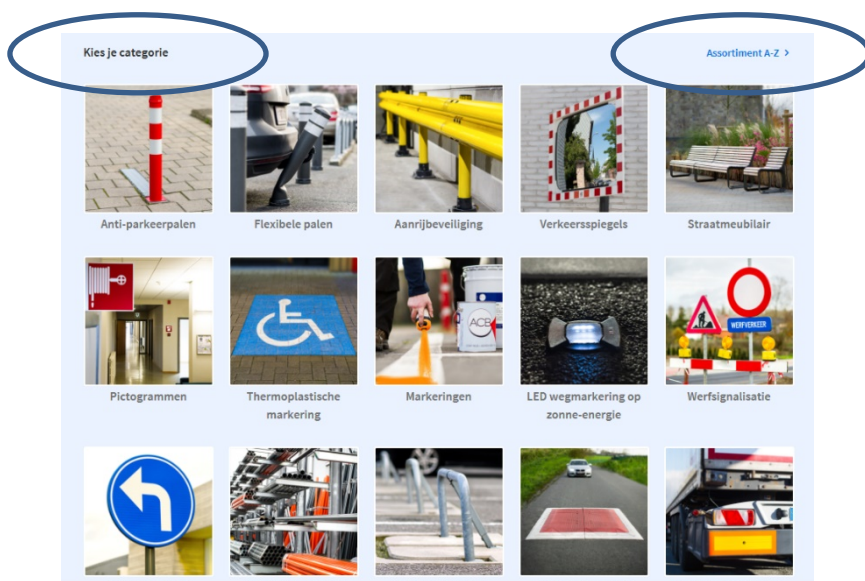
Kies je categorie

Assortiment A-Z >

Anti-parkeerpalen

Flexibele palen

Aanrijbeveiliging

Verkeersspiegels

Straatmeubilair

Pictogrammen

Thermoplastische markering

Markeringen

LED wegmarkering op zonne-energie

Werfsignalisatie

ACB

WERFVERKEER